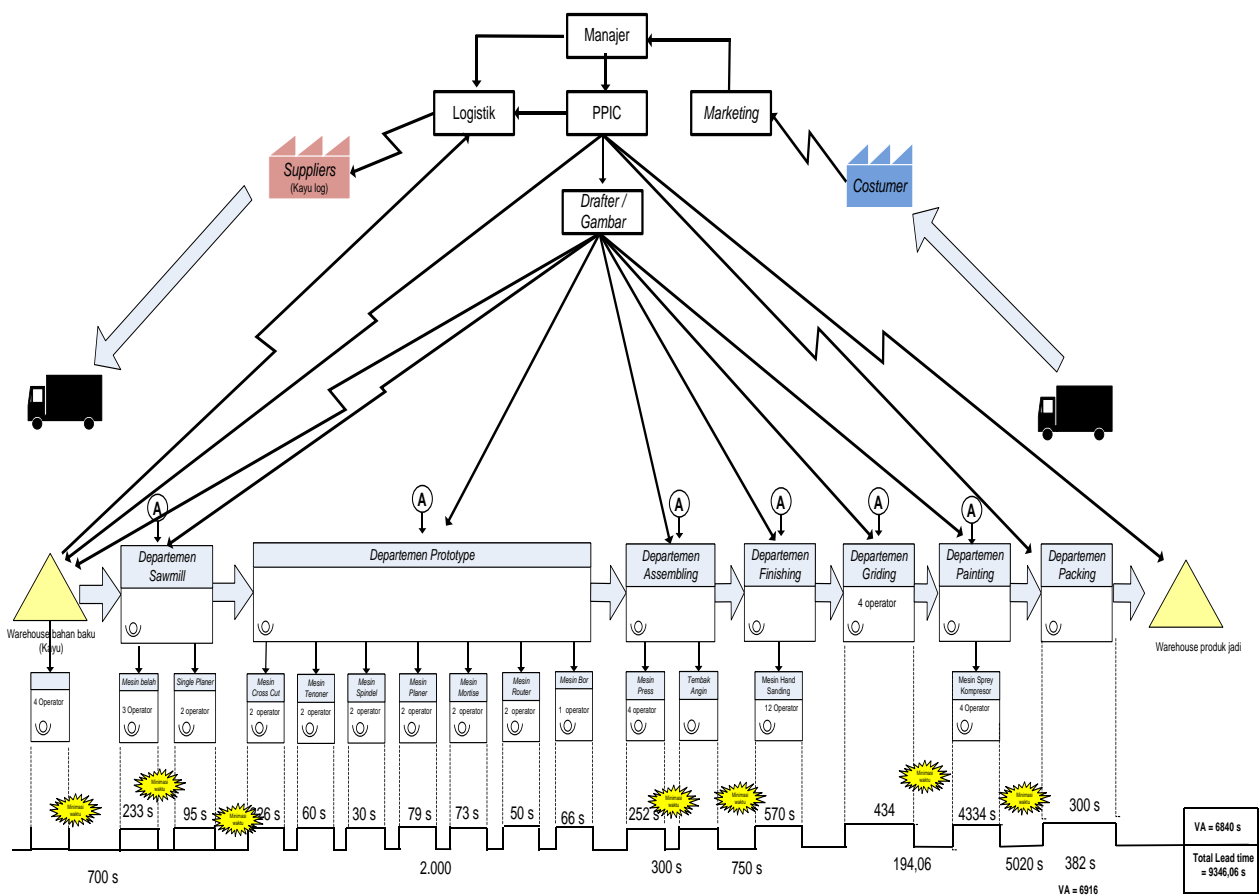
Manajer

Logistik

PPIC

Marketing

Suppliers
(Kayu log)

Costumer

Drafter / Gambar

A A A A A A

Warehouse bahan baku (Kayu)

Departemen Sawmill

Departemen Prototype

Departemen Assembling

Departemen Finishing

Departemen Griding

4 operator

Departemen Painting

Departemen Packing

Warehouse produk jadi

4 Operator

Mesin belah
3 Operator

Single Planer
2 operator

Mesin Cross Cut
2 operator

Mesin Tenoner
2 operator

Mesin Spindel
2 operator

Mesin Planer
2 operator

Mesin Mortise
2 operator

Mesin Router
2 operator

Mesin Bor
1 operator

Mesin Press
4 operator

Tembak Angin

Mesin Hand Sanding
12 Operator

Mesin Sprey Kompresor
4 Operator

Minimasi waktu

Minimasi waktu

Minimasi waktu

Minimasi waktu

Minimasi waktu

Minimasi waktu

Minimasi waktu

233 s

95 s

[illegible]26 s

60 s

30 s

79 s

73 s

50 s

66 s

252 s

570 s

434

4334 s

300 s

700 s

2.000

300 s

750 s

194,06

5020 s

382 s

VA = 6840 s

Total Lead time = 9346,06 s

VA = 6916